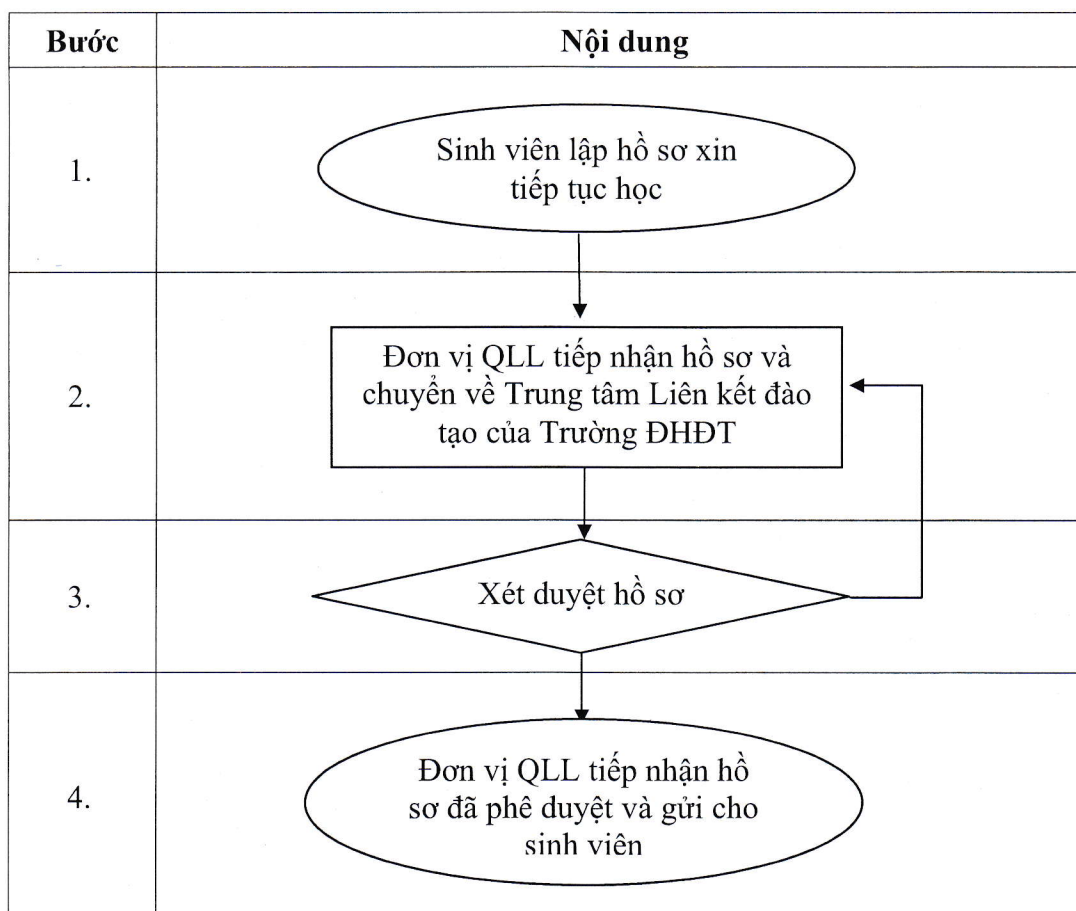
| Bước | Nội dung |
|---|---|
| 1. | Sinh viên lập hồ sơ xin tiếp tục học |
| 2. | Đơn vị QLL tiếp nhận hồ sơ và chuyển về Trung tâm Liên kết đào tạo của Trường ĐHĐT |
| 3. | Xét duyệt hồ sơ |
| 4. | Đơn vị QLL tiếp nhận hồ sơ đã phê duyệt và gửi cho sinh viên |